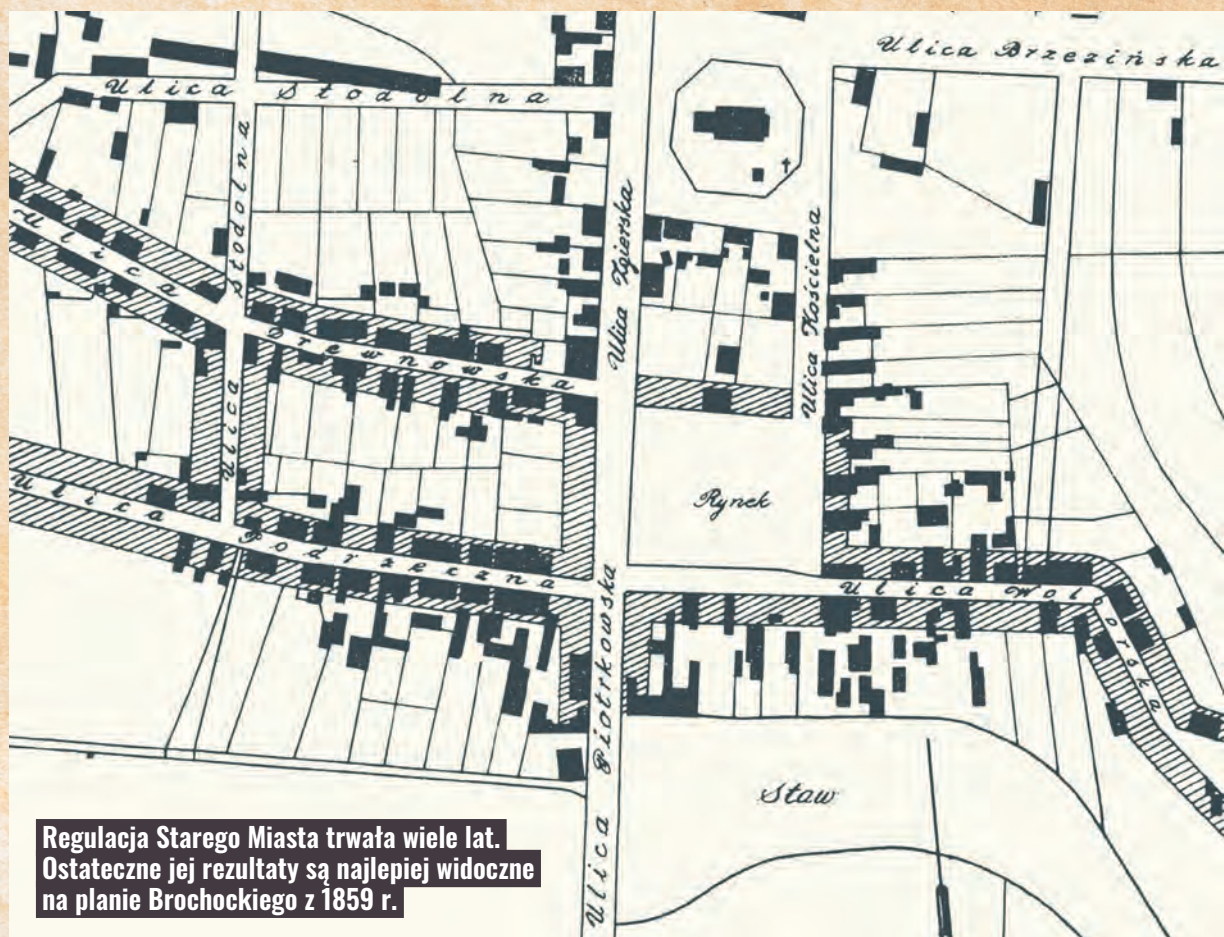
Ulica Brzezińska

Ulica Stodolna

Ulica Stodolna

Ulica Drewnowska

Ulica Zgierska

Ulica Kościelna

Ulica Podrzeczna

Rynek

Ulica Wolborska

Ulica Piotrkowska

Staw

Regulacja Starego Miasta trwała wiele lat. Ostateczne jej rezultaty są najlepiej widoczne na planie Brochockiego z 1859 r.